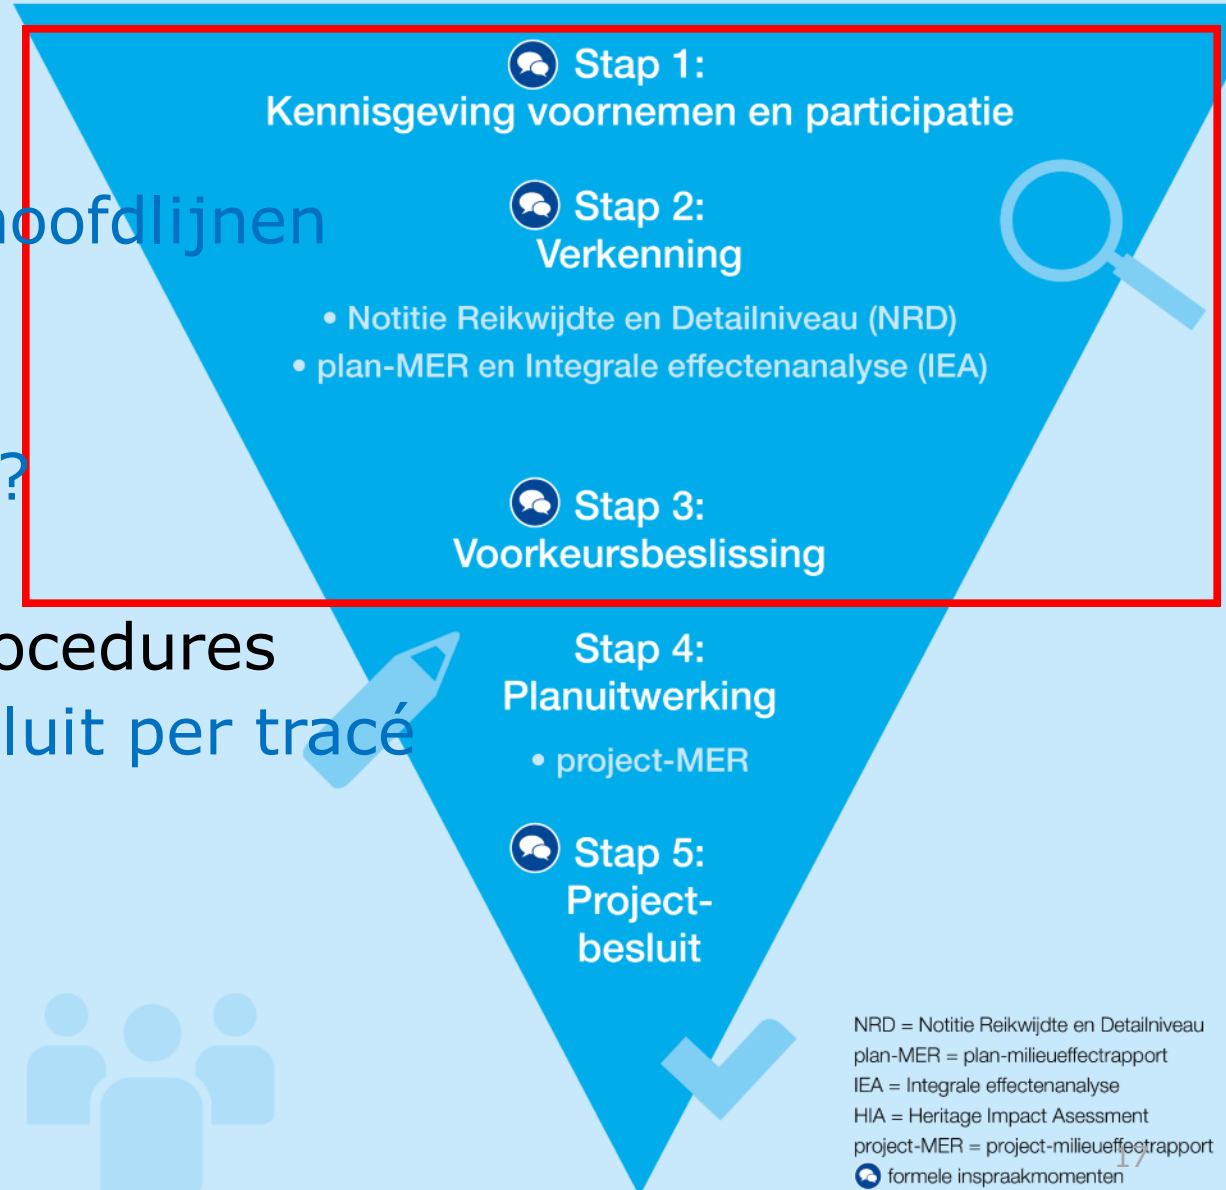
Stap 1:
Kennisgeving voornemen en participatie

oofdlijnen

Stap 2:
Verkenning

• Notitie Reikwijdte en Detailniveau (NRD)
• plan-MER en Integrale effectenanalyse (IEA)

?

Stap 3:
Voorkeursbeslissing

ocedures
luit per tracé

Stap 4:
Planuitwerking

• project-MER

Stap 5:
Project-besluit

NRD = Notitie Reikwijdte en Detailniveau
plan-MER = plan-milieueffectrapport
IEA = Integrale effectenanalyse
HIA = Heritage Impact Asessment
project-MER = project-milieueffectrapport
formele inspraakmomenten

17